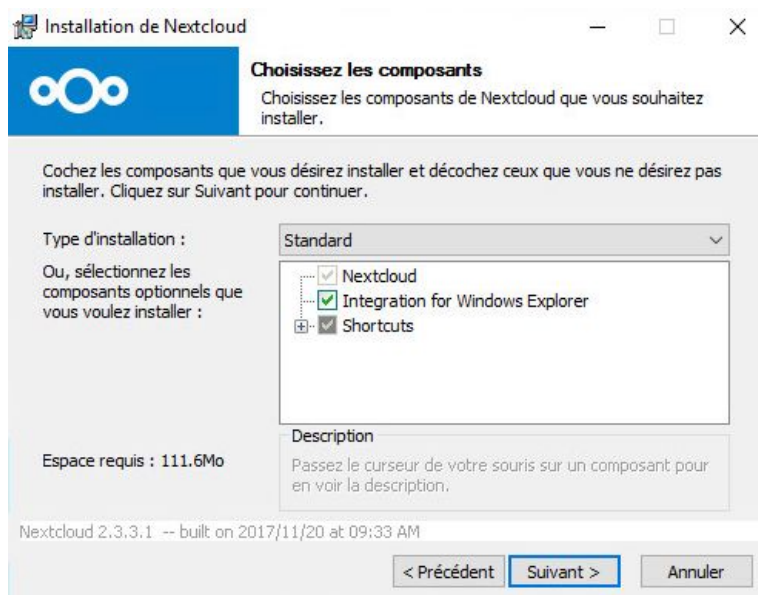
Installation de Nextcloud

Choisissez les composants

Choisissez les composants de Nextcloud que vous souhaitez installer.

Cochez les composants que vous désirez installer et décochez ceux que vous ne désirez pas installer. Cliquez sur Suivant pour continuer.

Type d'installation :

Standard

Ou, sélectionnez les composants optionnels que vous voulez installer :

Nextcloud
Integration for Windows Explorer
Shortcuts

Description

Passez le curseur de votre souris sur un composant pour en voir la description.

Espace requis : 111.6Mo

Nextcloud 2.3.3.1 -- built on 2017/11/20 at 09:33 AM

< Précédent
Suivant >
Annuler